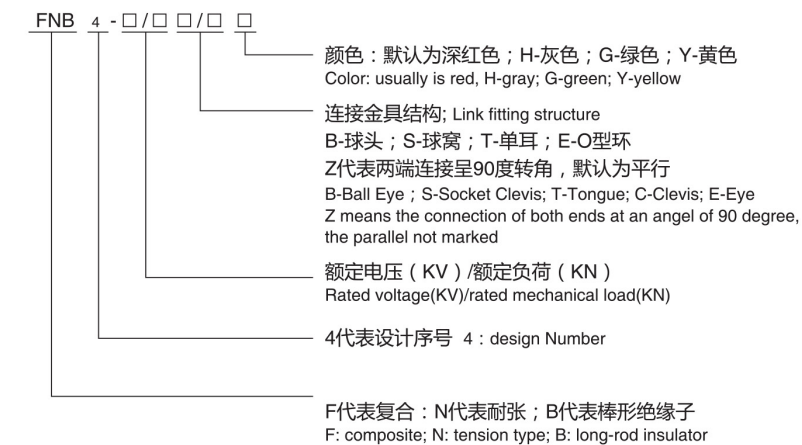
FNB 4 - □/□ □/□ □

颜色：默认为深红色；H-灰色；G-绿色；Y-黄色
Color: usually is red, H-gray; G-green; Y-yellow

连接金具结构; Link fitting structure
B-球头；S-球窝；T-单耳；E-O型环
Z代表两端连接呈90度转角，默认为平行
B-Ball Eye；S-Socket Clevis; T-Tongue; C-Clevis; E-Eye
Z means the connection of both ends at an angel of 90 degree, the parallel not marked

额定电压（KV）/额定负荷（KN）
Rated voltage(KV)/rated mechanical load(KN)

4代表设计序号 4：design Number

F代表复合：N代表耐张；B代表棒形绝缘子
F: composite; N: tension type; B: long-rod insulator